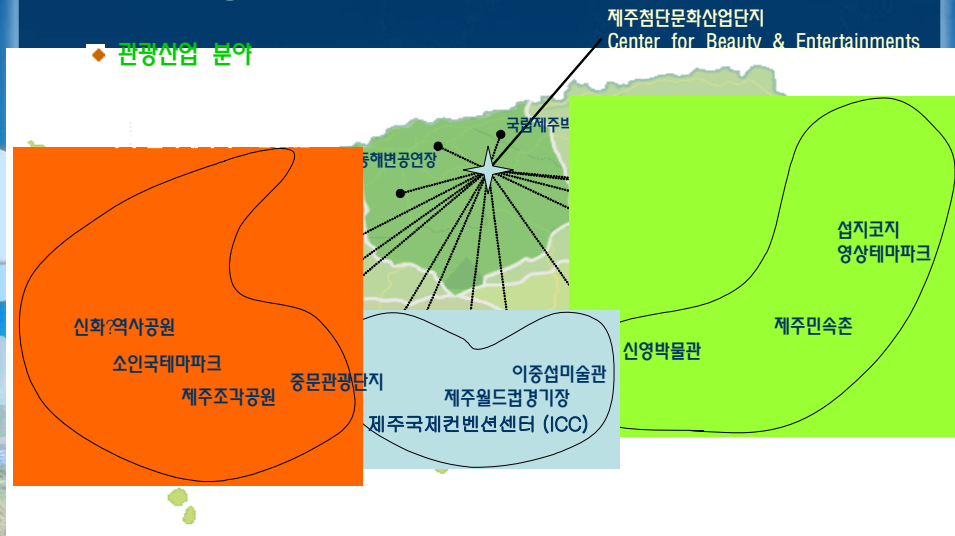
관광산업 분야

제주첨단문화산업단지
Center for Beauty & Entertainments

국립제주박
동해변공연장

신화?역사공원
소인국테마파크
제주조각공원
중문관광단지

이중섭미술관
제주월드컵경기장
제주국제컨벤션센터 (ICC)

섭지코지
영상테마파크
제주민속촌
신영박물관